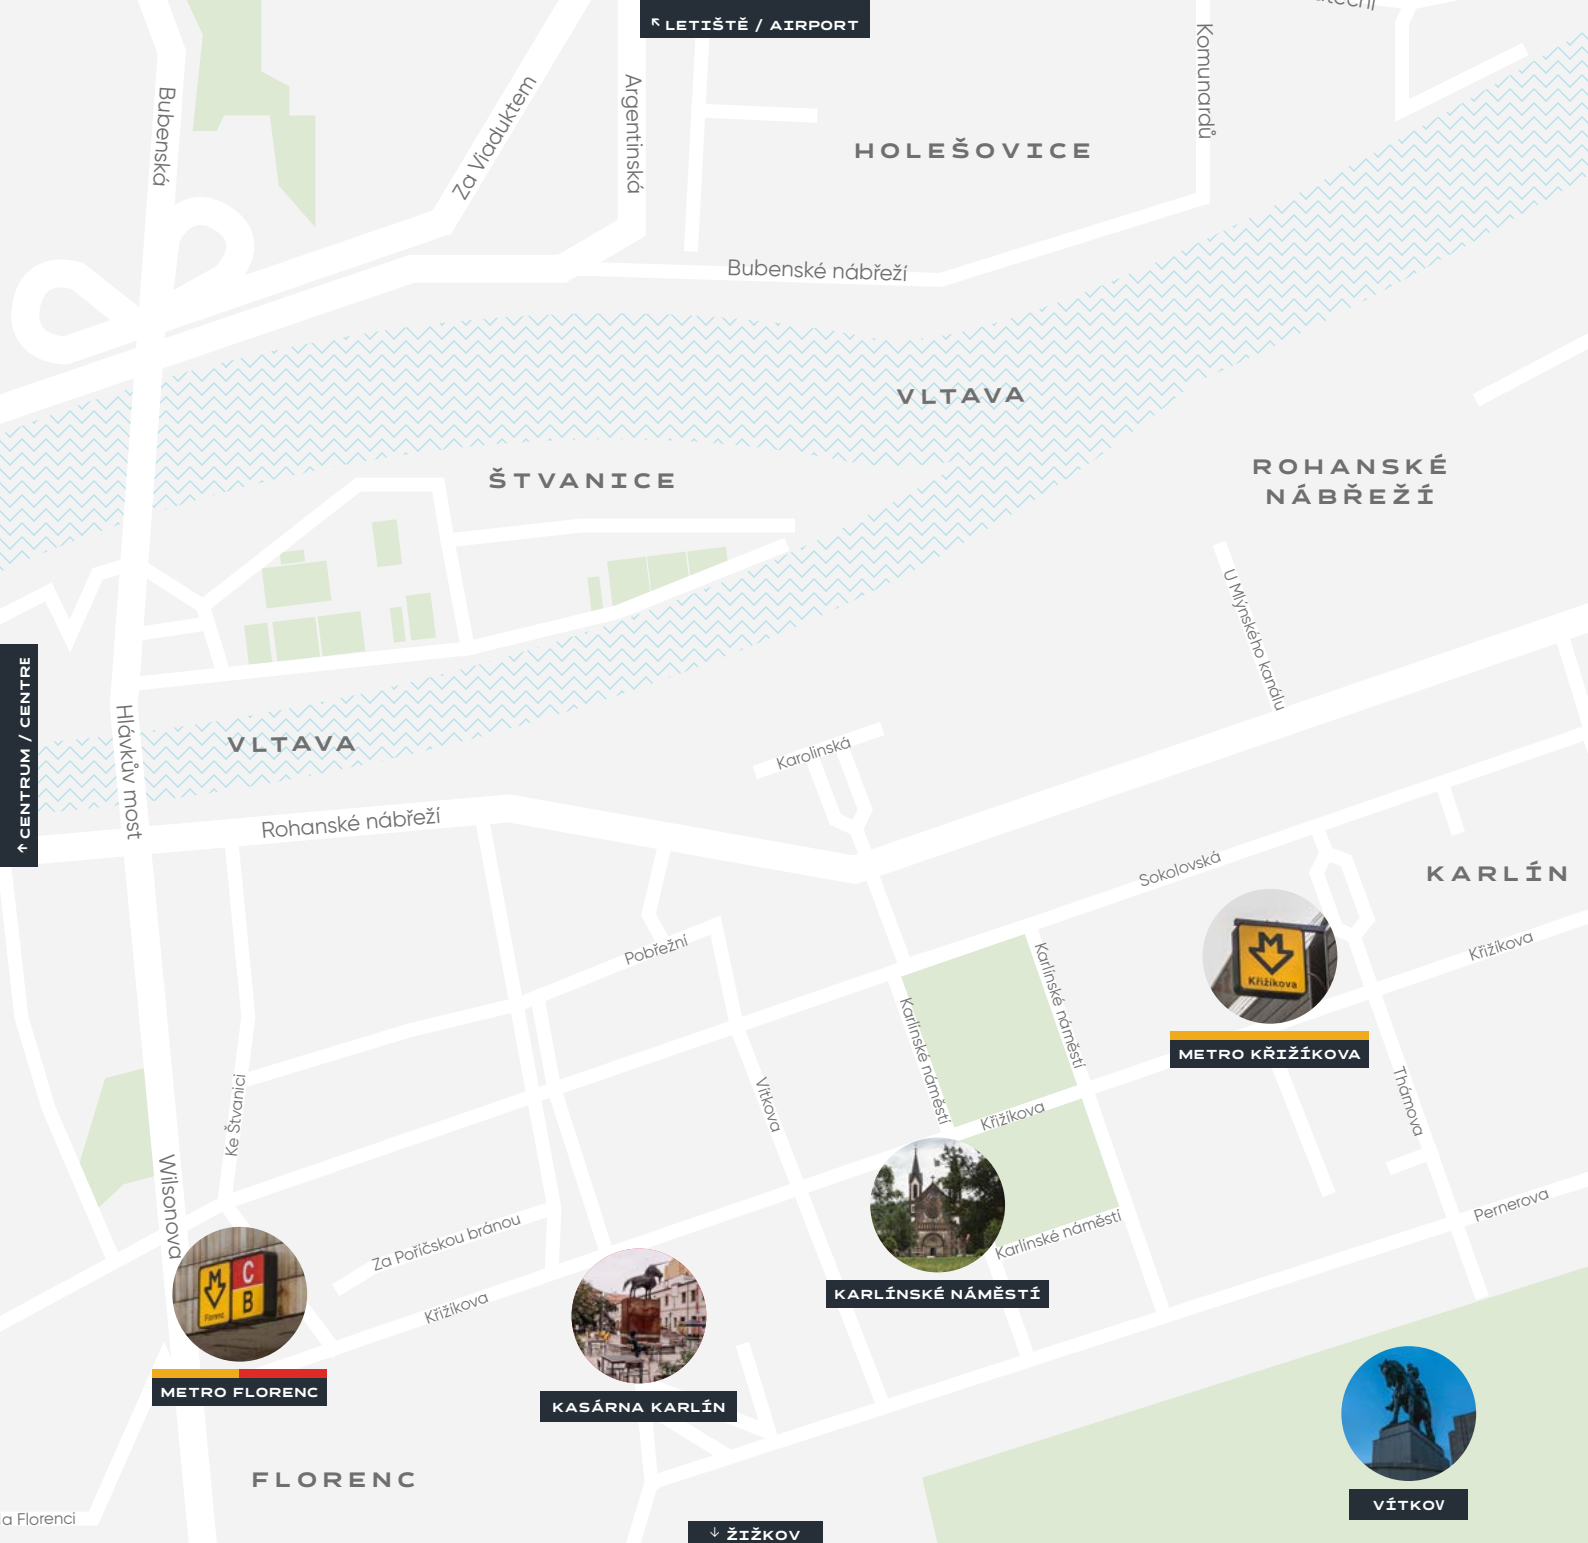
↖ LETIŠTĚ / AIRPORT

Bubenská

Za Viaduktem

Argentinská

Komunardů

HOLEŠOVICE

Bubenské nábřeží

VLTAVA

ŠTVANICE

ROHANSKÉ NÁBŘEŽÍ

U Mlýnského kanálu

↑ CENTRUM / CENTRE

Hlávkův most

VLTAVA

Karolinská

Rohanské nábřeží

Sokolovská

KARLÍN

Pobřežní

Karlínské náměstí

Karlínské náměstí

Křižíkova

Křižíkova

METRO KŘIŽÍKOVA

Thámova

Ke Štvanici

Wilsonova

Vítkova

Křižíkova

Karlínské náměstí

Pernerova

Za Poříčskou bránou

Křižíkova

KARLÍNSKÉ NÁMĚSTÍ

METRO FLORENC

KASÁRNA KARLÍN

FLORENC

a Florenci

↓ ŽIŽKOV

VÍTKOV